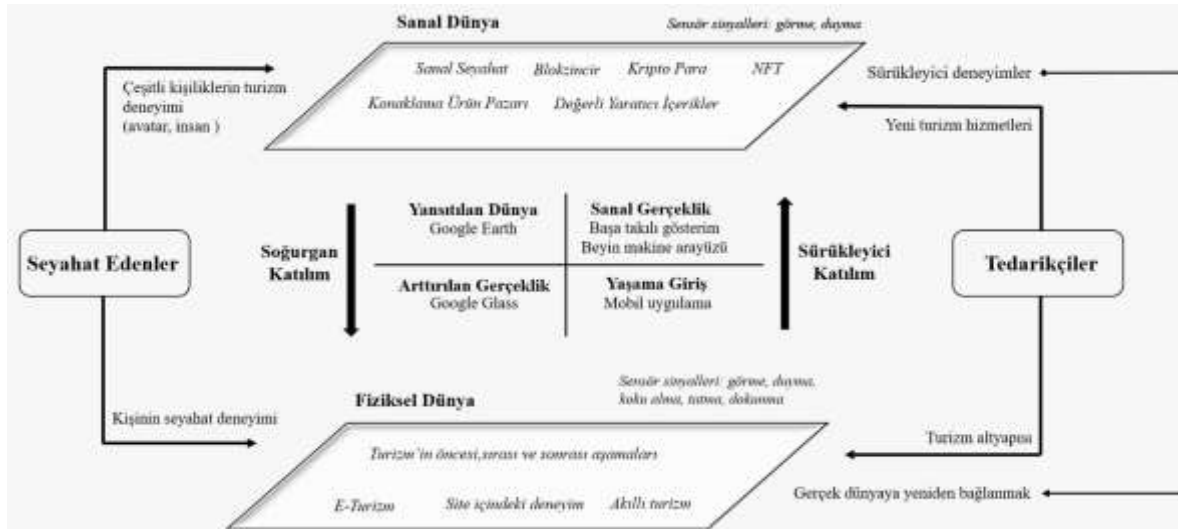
Sanal Dünya

Sensör sinyalleri: görme, duyma

Sanal Seyahat Blokzincir Kripto Para NFT

Konaklama Ürün Pazarı Değerli Yaratıcı İçerikler

Çeşitli kişiliklerin turizm deneyimi (avatar, insan )

Sürükleyici deneyimler

Yeni turizm hizmetleri

Seyahat Edenler

Soğurgan Katılım

Yansıtılan Dünya
Google Earth

Sanal Gerçeklik
Başa takılı gösterim
Beyin makine arayüzü

Arttırılan Gerçeklik
Google Glass

Yaşama Giriş
Mobil uygulama

Sürükleyici Katılım

Tedarikçiler

Sensör sinyalleri: görme, duyma, koku alma, tatma, dokunma

Fiziksel Dünya

Kişinin seyahat deneyimi

Turizm altyapısı

Turizm'in öncesi,sırası ve sonrası aşamaları

E-Turizm Site içindeki deneyim Akıllı turizm

Gerçek dünyaya yeniden bağlanmak